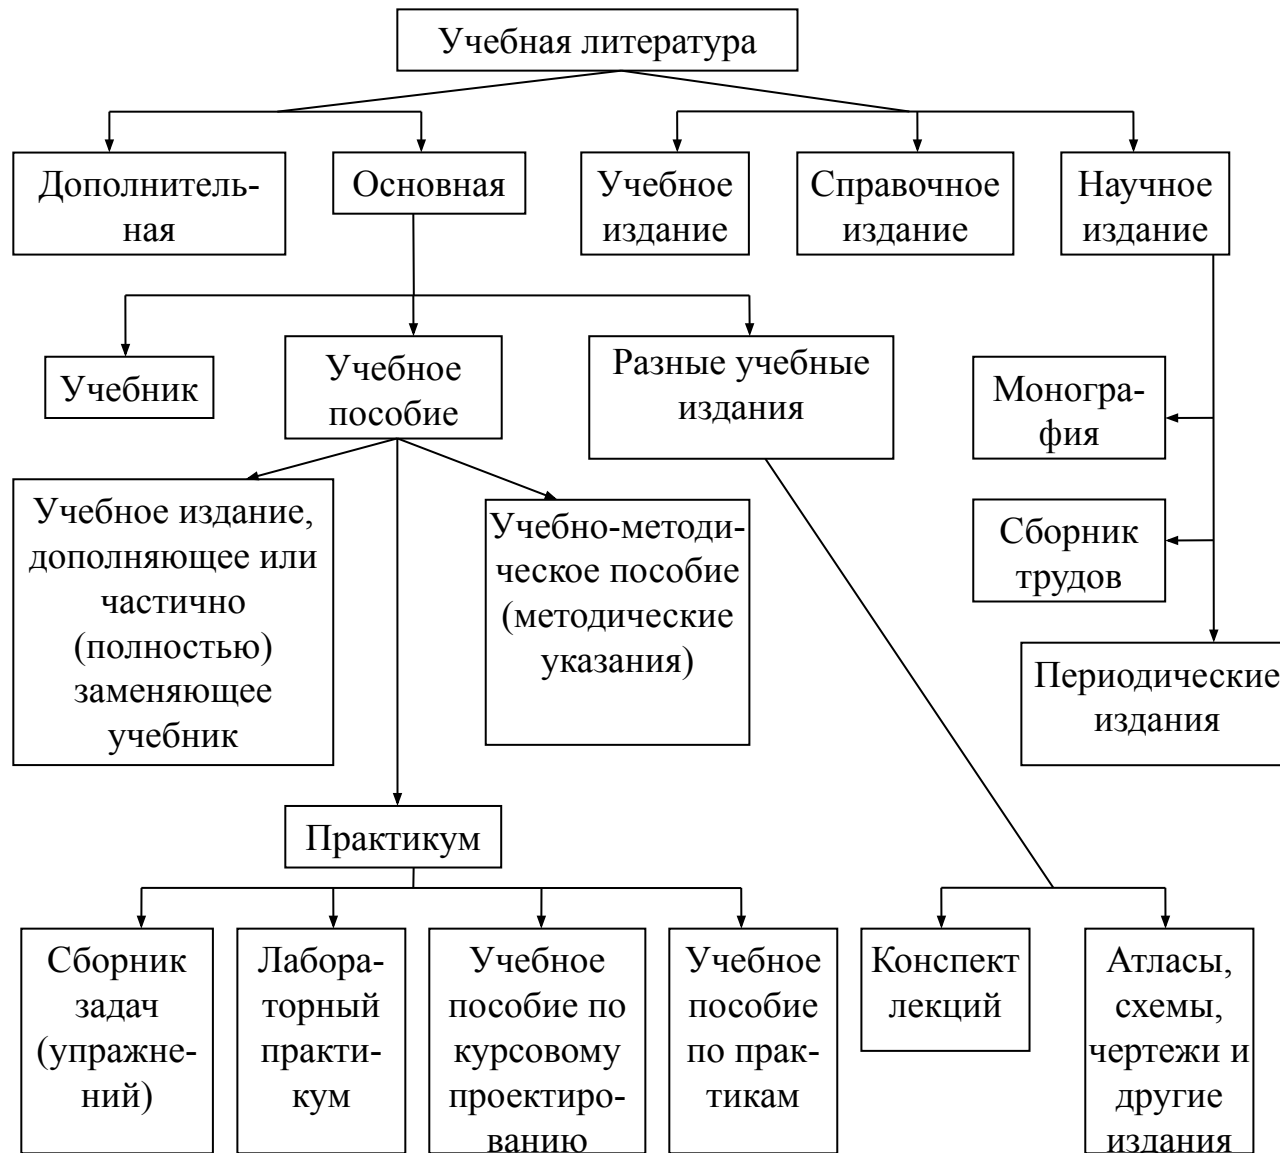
Учебная литература

Дополнительная

Основная

Учебное издание

Справочное издание

Научное издание

Учебник

Учебное пособие

Разные учебные издания

Монография

Сборник трудов

Периодические издания

Учебное издание, дополняющее или частично (полностью) заменяющее учебник

Учебно-методическое пособие (методические указания)

Практикум

Сборник задач (упражнений)

Лабораторный практикум

Учебное пособие по курсовому проектированию

Учебное пособие по практикам

Конспект лекций

Атласы, схемы, чертежи и другие издания